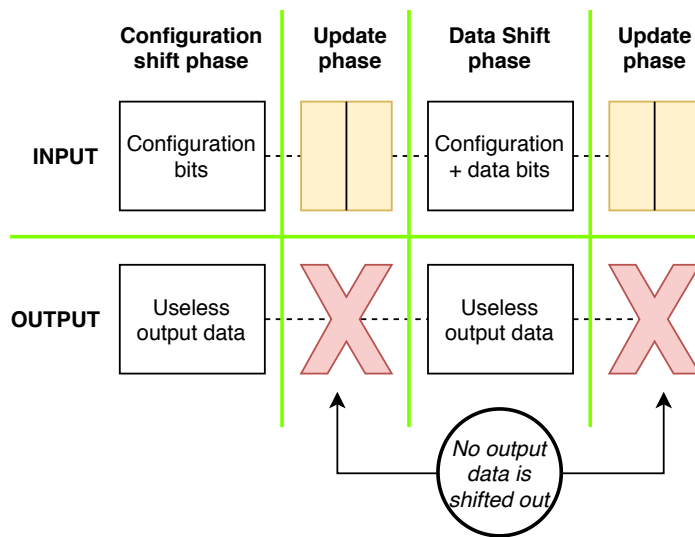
Configuration shift phase

Update phase

Data Shift phase

Update phase

INPUT

Configuration bits

Configuration + data bits

OUTPUT

Useless output data

Useless output data

No output data is shifted out